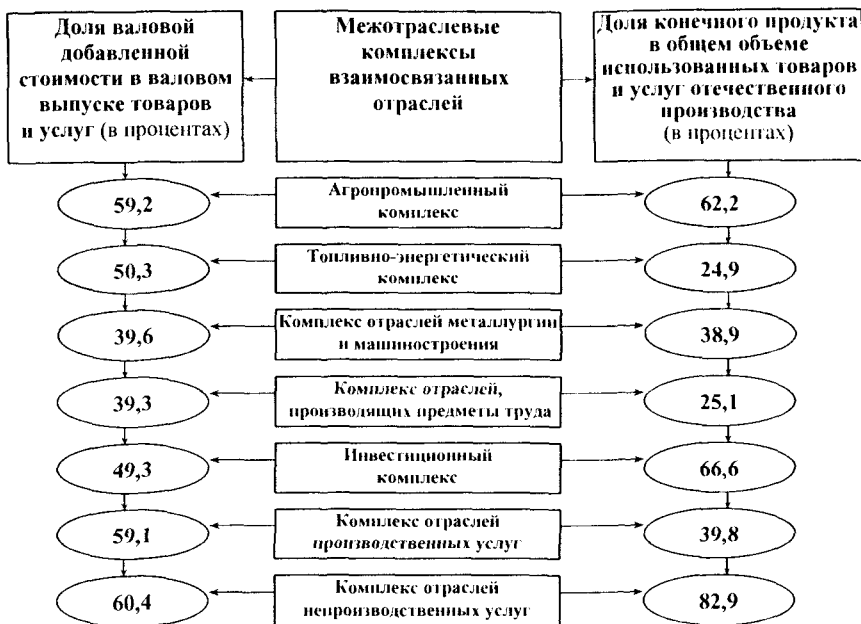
Доля валовой добавленной стоимости в валовом выпуске товаров и услуг (в процентах)

Межотраслевые комплексы взаимосвязанных отраслей

Доля конечного продукта в общем объеме использованных товаров и услуг отечественного производства (в процентах)

59,2

Агропромышленный комплекс

62,2

50,3

Топливно-энергетический комплекс

24,9

39,6

Комплекс отраслей металлургии и машиностроения

38,9

39,3

Комплекс отраслей, производящих предметы труда

25,1

49,3

Инвестиционный комплекс

66,6

59,1

Комплекс отраслей производственных услуг

39,8

60,4

Комплекс отраслей непроизводственных услуг

82,9